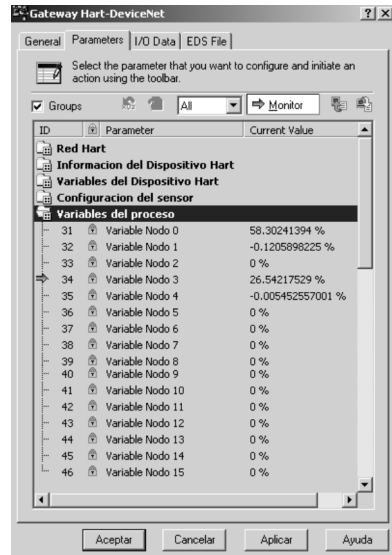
Gateway Hart-DeviceNet ? X

General | Parameters | I/O Data | EDS File

Select the parameter that you want to configure and initiate an action using the toolbar.

Groups All Monitor

| ID | | Parameter | Current Value |
|---|---|---|---|
| | | Red Hart | |
| | | Informacion del Dispositivo Hart | |
| | | Variables del Dispositivo Hart | |
| | | Configuracion del sensor | |
| | | Variables del proceso | |
| 31 | | Variable Nodo 0 | 58.30241394 % |
| 32 | | Variable Nodo 1 | -0.1205898225 % |
| 33 | | Variable Nodo 2 | 0 % |
| 34 | | Variable Nodo 3 | 26.54217529 % |
| 35 | | Variable Nodo 4 | -0.005452557001 % |
| 36 | | Variable Nodo 5 | 0 % |
| 37 | | Variable Nodo 6 | 0 % |
| 38 | | Variable Nodo 7 | 0 % |
| 39 | | Variable Nodo 8 | 0 % |
| 40 | | Variable Nodo 9 | 0 % |
| 41 | | Variable Nodo 10 | 0 % |
| 42 | | Variable Nodo 11 | 0 % |
| 43 | | Variable Nodo 12 | 0 % |
| 44 | | Variable Nodo 13 | 0 % |
| 45 | | Variable Nodo 14 | 0 % |
| 46 | | Variable Nodo 15 | 0 % |

Aceptar Cancelar Aplicar Ayuda